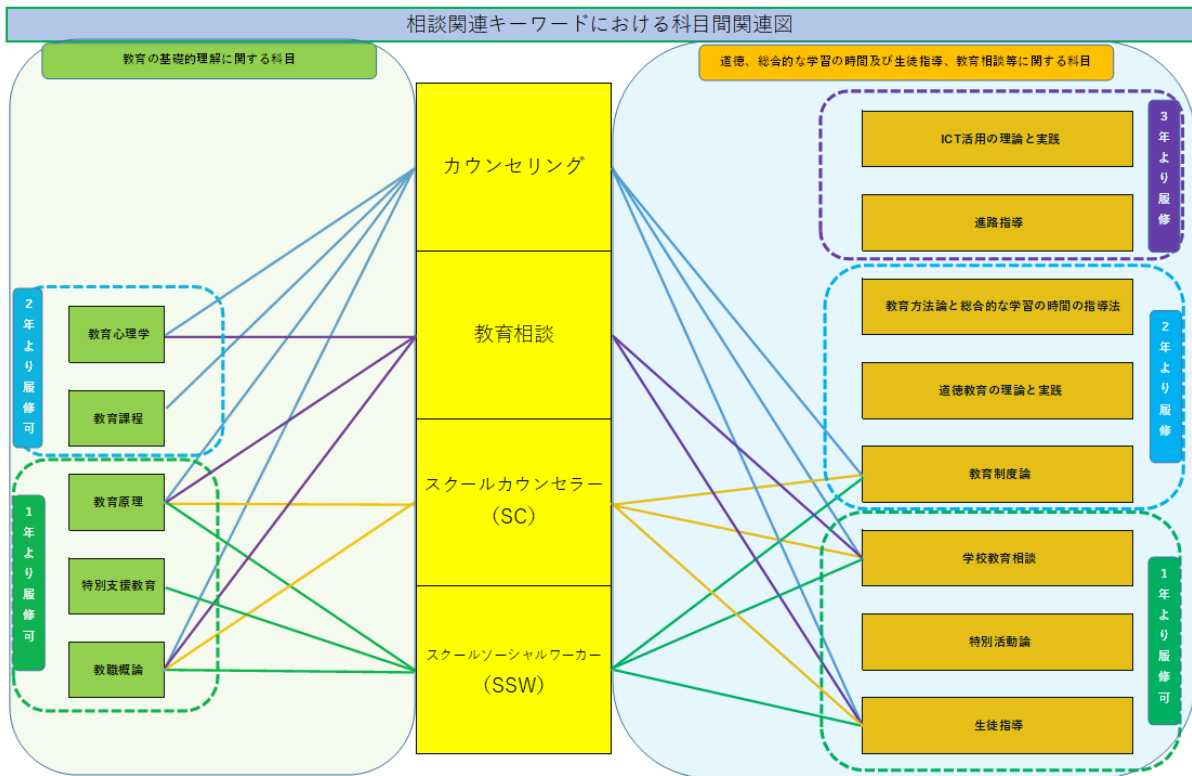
相談関連キーワードにおける科目間関連図

教育の基礎的理解に関する科目

2年より履修可

教育心理学

教育課程

1年より履修可

教育原理

特別支援教育

教職概論

カウンセリング

教育相談

スクールカウンセラー（SC）

スクールソーシャルワーカー（SSW）

道徳、総合的な学習の時間及び生徒指導、教育相談等に関する科目

ICT活用の理論と実践

進路指導

3年より履修

教育方法論と総合的な学習の時間の指導法

道徳教育の理論と実践

教育制度論

2年より履修

学校教育相談

特別活動論

生徒指導

1年より履修可